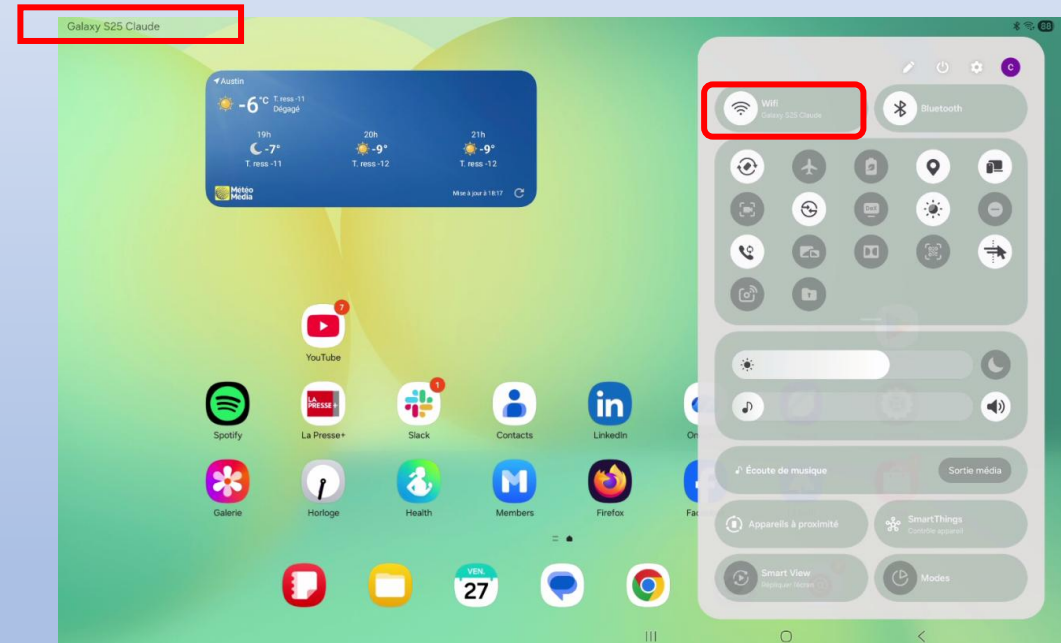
Galaxy S25 Claude

Austin
-6°C T. ress -11
Dégagé
19h
-7°
T. ress -11
20h
-9°
T. ress -12
21h
-9°
T. ress -12
Météo Média
Mise à jour à 18:17

C

Wifi
Galaxy S25 Claude

Bluetooth

Écoute de musique
Sortie média

Appareils à proximité

SmartThings
Contrôle appareil

Smart View
Dupliquer l'écran

Modes

7
YouTube

1

Spotify
La Presse+
Slack
Contacts
LinkedIn
On

Galerie
Horloge
Health
Members
Firefox
Fac

VEN.
27